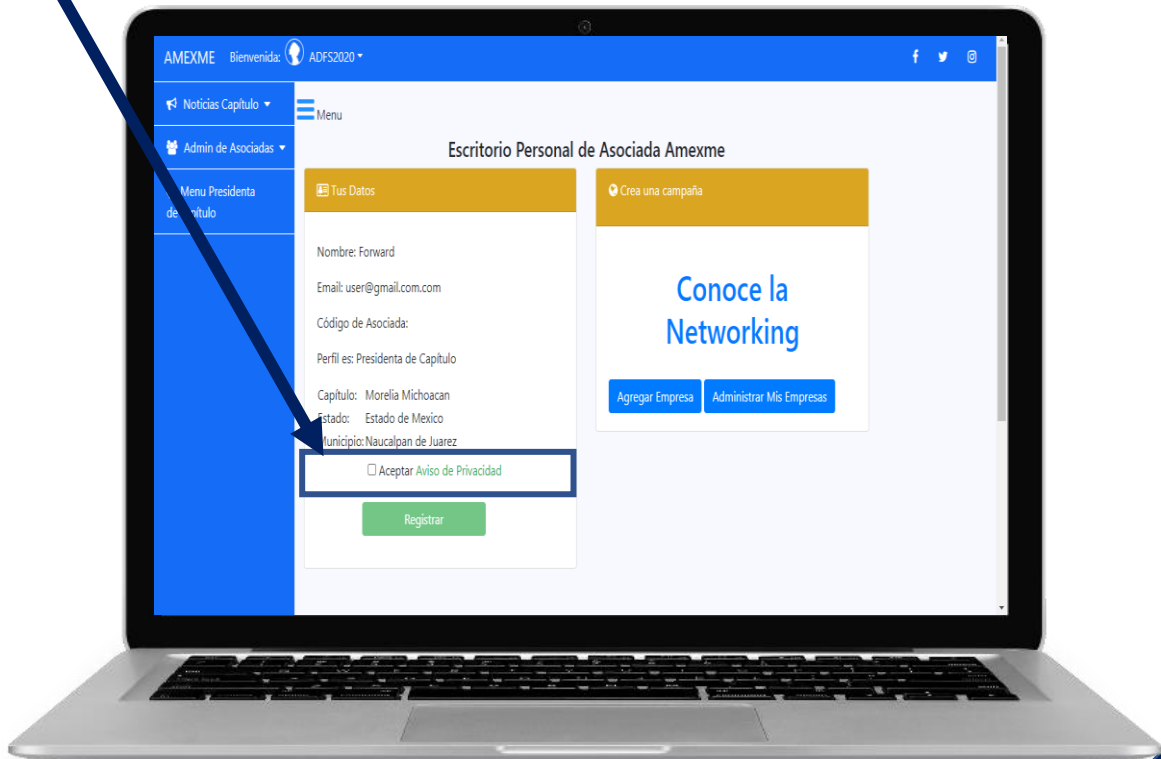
AMEXME Bienvenida: ADFS2020

Noticias Capítulo

Admin de Asociadas

Menu Presidenta de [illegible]pítulo

Menu

Escritorio Personal de Asociada Amexme

Tus Datos

Nombre: Forward

Email: user@gmail.com.com

Código de Asociada:

Perfil es: Presidenta de Capítulo

Capítulo: Morelia Michoacan
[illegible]stado: Estado de Mexico
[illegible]unicipio: Naucalpan de Juarez

Aceptar Aviso de Privacidad

Registrar

Crea una campaña

Conoce la Networking

Agregar Empresa

Administrar Mis Empresas